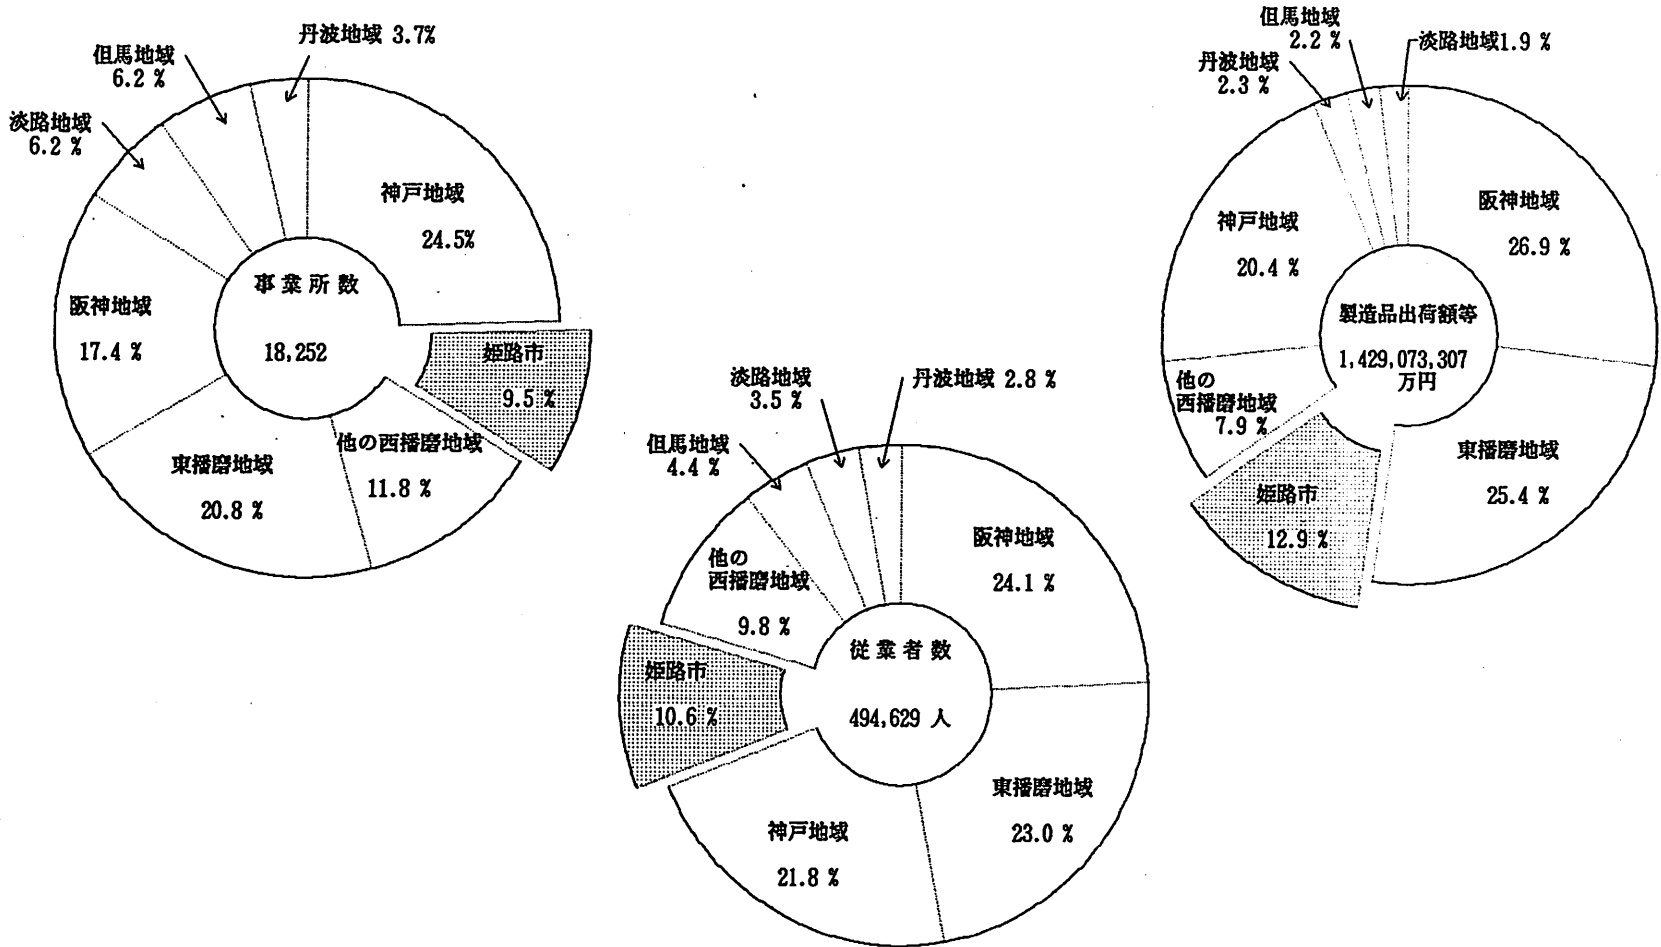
丹波地域 3.7%
但馬地域
6.2 %
淡路地域
6.2 %
神戸地域
24.5%
事業所数
18,252
阪神地域
17.4 %
姫路市
9.5 %
他の西播磨地域
11.8 %
東播磨地域
20.8 %

淡路地域
3.5 %
丹波地域 2.8 %
但馬地域
4.4 %
阪神地域
24.1 %
他の
西播磨地域
9.8 %
従業者数
494,629 人
姫路市
10.6 %
東播磨地域
23.0 %
神戸地域
21.8 %

但馬地域
2.2 %
丹波地域
2.3 %
淡路地域1.9 %
阪神地域
26.9 %
神戸地域
20.4 %
製造品出荷額等
1,429,073,307
万円
他の
西播磨地域
7.9 %
東播磨地域
25.4 %
姫路市
12.9 %